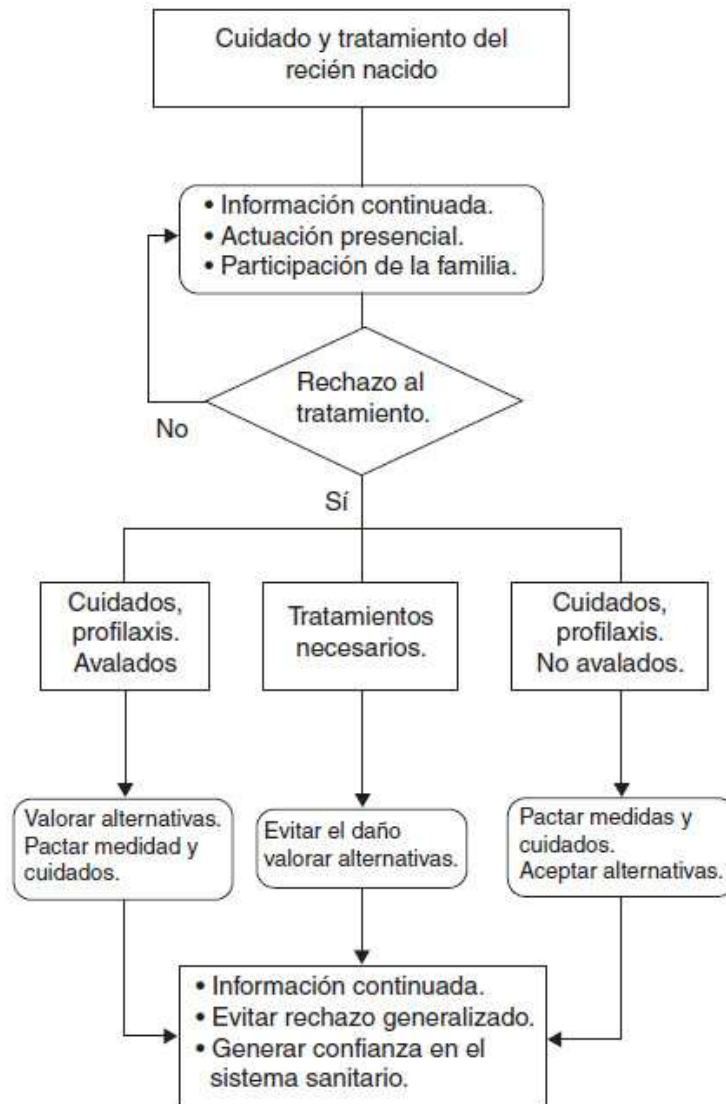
Cuidado y tratamiento del recién nacido

• Información continuada.
• Actuación presencial.
• Participación de la familia.

Rechazo al tratamiento.

No

Sí

Cuidados, profilaxis. Avalados

Tratamientos necesarios.

Cuidados, profilaxis. No avalados.

Valorar alternativas. Pactar medidad y cuidados.

Evitar el daño valorar alternativas.

Pactar medidas y cuidados. Aceptar alternativas.

• Información continuada.
• Evitar rechazo generalizado.
• Generar confianza en el sistema sanitario.